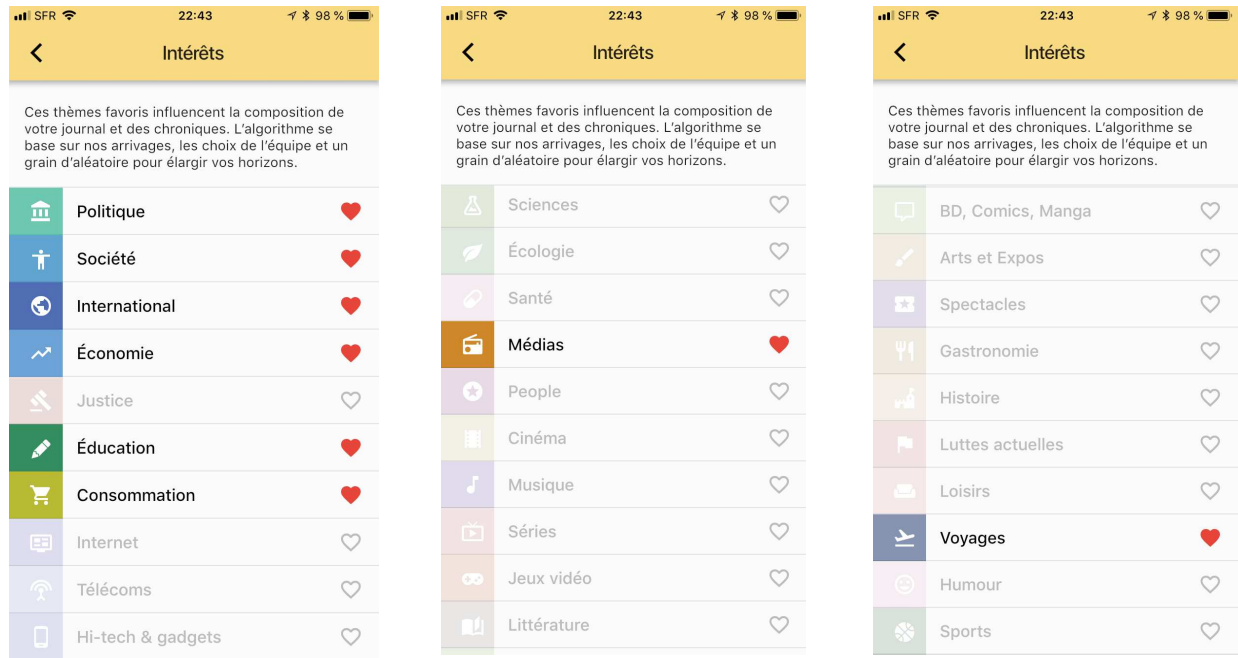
SFR 22:43 98 %

Intérêts

Ces thèmes favoris influencent la composition de votre journal et des chroniques. L'algorithme se base sur nos arrivages, les choix de l'équipe et un grain d'aléatoire pour élargir vos horizons.

Politique
Société
International
Économie
Justice
Éducation
Consommation
Internet
Télécoms
Hi-tech & gadgets

SFR 22:43 98 %

Intérêts

Ces thèmes favoris influencent la composition de votre journal et des chroniques. L'algorithme se base sur nos arrivages, les choix de l'équipe et un grain d'aléatoire pour élargir vos horizons.

Sciences
Écologie
Santé
Médias
People
Cinéma
Musique
Séries
Jeux vidéo
Littérature

SFR 22:43 98 %

Intérêts

Ces thèmes favoris influencent la composition de votre journal et des chroniques. L'algorithme se base sur nos arrivages, les choix de l'équipe et un grain d'aléatoire pour élargir vos horizons.

BD, Comics, Manga
Arts et Expos
Spectacles
Gastronomie
Histoire
Luttes actuelles
Loisirs
Voyages
Humour
Sports